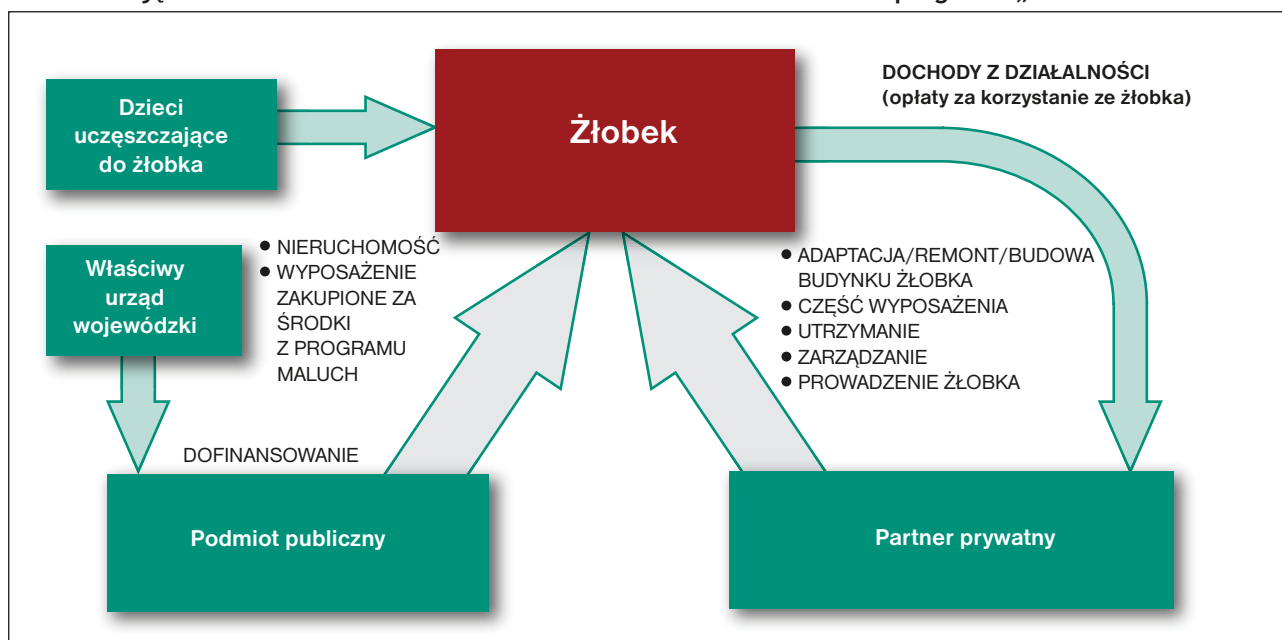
Dzieci uczęszczające do żłobka

Żłobek

DOCHODY Z DZIAŁALNOŚCI
(opłaty za korzystanie ze żłobka)

Właściwy urząd wojewódzki

● NIERUCHOMOŚĆ
● WYPOSAŻENIE ZAKUPIONE ZA ŚRODKI Z PROGRAMU MALUCH

● ADAPTACJA/REMONT/BUDOWA BUDYNKU ŻŁOBKA
● CZĘŚĆ WYPOSAŻENIA
● UTRZYMANIE
● ZARZĄDZANIE
● PROWADZENIE ŻŁOBKA

DOFINANSOWANIE

Podmiot publiczny

Partner prywatny